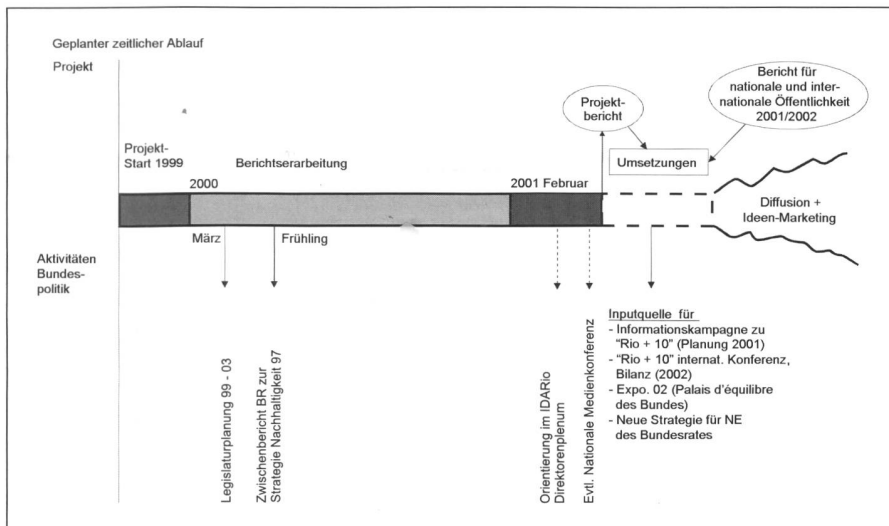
Geplanter zeitlicher Ablauf

Projekt

Projektbericht

Bericht für nationale und internationale Öffentlichkeit 2001/2002

Projekt-Start 1999

2000

Berichtserarbeitung

2001 Februar

Umsetzungen

Diffusion + Ideen-Marketing

März

Frühling

Aktivitäten Bundespolitik

Legislaturplanung 99 - 03

Zwischenbericht BR zur Strategie Nachhaltigkeit 97

Orientierung im IDARio Direktorenplenum

Evtl. Nationale Medienkonferenz

Inputquelle für
- Informationskampagne zu "Rio + 10" (Planung 2001)
- "Rio + 10" internat. Konferenz, Bilanz (2002)
- Expo. 02 (Palais d'équilibre des Bundes)
- Neue Strategie für NE des Bundesrates